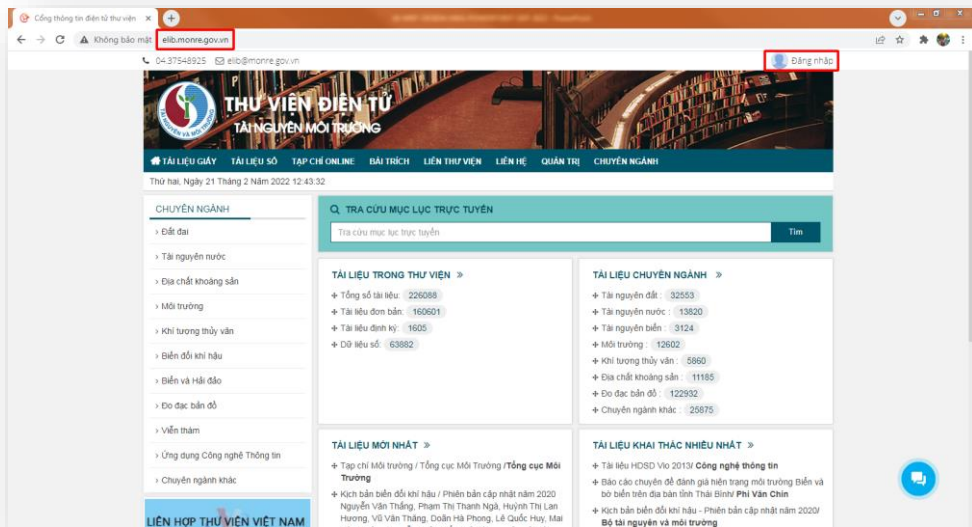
Cổng thông tin điện tử thư viện ×

Không bảo mật | elib.monre.gov.vn

04.37548925 elib@monre.gov.vn

Đăng nhập

THƯ VIỆN ĐIỆN TỬ
TÀI NGUYÊN MÔI TRƯỜNG

TÀI LIỆU GIẤY TÀI LIỆU SỐ TẠP CHÍ ONLINE BÀI TRÍCH LIÊN THƯ VIỆN LIÊN HỆ QUẢN TRỊ CHUYÊN NGÀNH

Thứ hai, Ngày 21 Tháng 2 Năm 2022 12:43:32

CHUYÊN NGÀNH
› Đất đai
› Tài nguyên nước
› Địa chất khoáng sản
› Môi trường
› Khí tượng thủy văn
› Biến đổi khí hậu
› Biển và Hải đảo
› Đo đạc bản đồ
› Viễn thám
› Ứng dụng Công nghệ Thông tin
› Chuyên ngành khác

LIÊN HỢP THƯ VIỆN VIỆT NAM

TRA CỨU MỤC LỤC TRỰC TUYẾN
Tra cứu mục lục trực tuyến
Tìm

TÀI LIỆU TRONG THƯ VIỆN »
+ Tổng số tài liệu: 226088
+ Tài liệu đơn bản: 160601
+ Tài liệu định kỳ: 1605
+ Dữ liệu số: 63882

TÀI LIỆU CHUYÊN NGÀNH »
+ Tài nguyên đất : 32553
+ Tài nguyên nước : 13820
+ Tài nguyên biển : 3124
+ Môi trường : 12602
+ Khí tượng thủy văn : 5860
+ Địa chất khoáng sản : 11185
+ Đo đạc bản đồ : 122932
+ Chuyên ngành khác : 25875

TÀI LIỆU MỚI NHẤT »
+ Tạp chí Môi trường / Tổng cục Môi Trường /Tổng cục Môi Trường
+ Kịch bản biến đổi khí hậu / Phiên bản cập nhật năm 2020 Nguyễn Văn Thắng, Phạm Thị Thanh Ngà, Huỳnh Thị Lan Hương, Vũ Văn Thăng, Doãn Hà Phong, Lê Quốc Huy, Mai

TÀI LIỆU KHAI THÁC NHIỀU NHẤT »
+ Tài liệu HDSD Vio 2013/ Công nghệ thông tin
+ Báo cáo chuyên đề đánh giá hiện trạng môi trường Biển và bờ biển trên địa bàn tỉnh Thái Bình/ Phí Văn Chín
+ Kịch bản biến đổi khí hậu - Phiên bản cập nhật năm 2020/ Bộ tài nguyên và môi trường